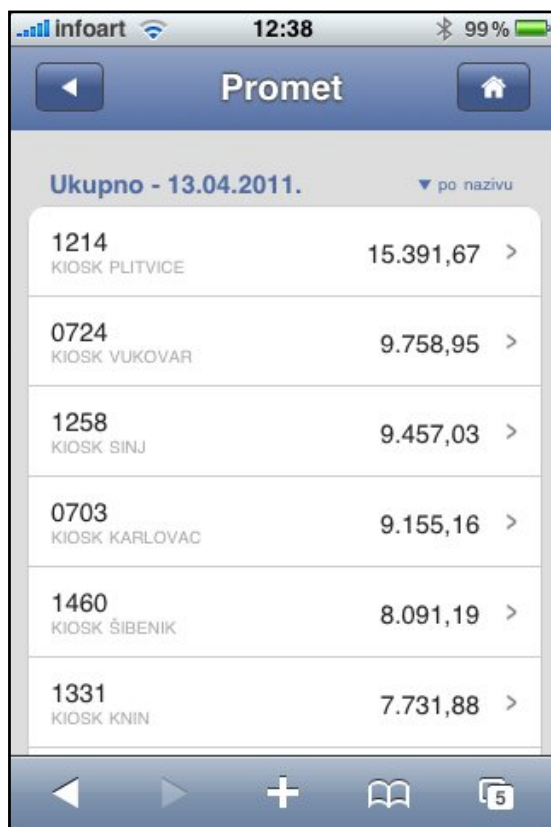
infoart 12:38 99%

Promet

Ukupno - 13.04.2011.

▼ po nazivu

1214
KIOSK PLITVICE
15.391,67 >

0724
KIOSK VUKOVAR
9.758,95 >

1258
KIOSK SINJ
9.457,03 >

0703
KIOSK KARLOVAC
9.155,16 >

1460
KIOSK ŠIBENIK
8.091,19 >

1331
KIOSK KNIN
7.731,88 >

5